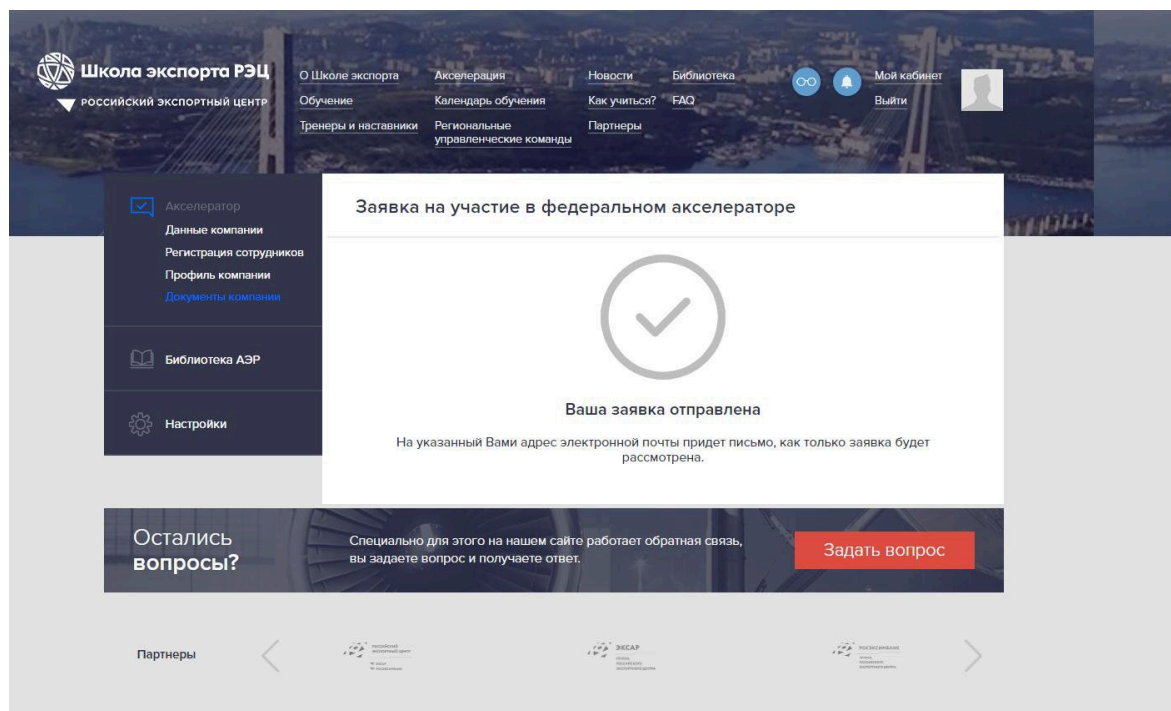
Школа экспорта РЭЦ
РОССИЙСКИЙ ЭКСПОРТНЫЙ ЦЕНТР

О Школе экспорта
Обучение
Тренеры и наставники
Акселерация
Календарь обучения
Региональные управленческие команды
Новости
Как учиться?
Партнеры
Библиотека
FAQ
Мой кабинет
Выйти

Акселератор
Данные компании
Регистрация сотрудников
Профиль компании
Документы компании

Библиотека АЭР

Настройки

Заявка на участие в федеральном акселераторе

Ваша заявка отправлена

На указанный Вами адрес электронной почты придет письмо, как только заявка будет рассмотрена.

Остались вопросы?

Специально для этого на нашем сайте работает обратная связь, вы задаете вопрос и получаете ответ.

Задать вопрос

Партнеры

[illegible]

ЭКСАР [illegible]

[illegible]